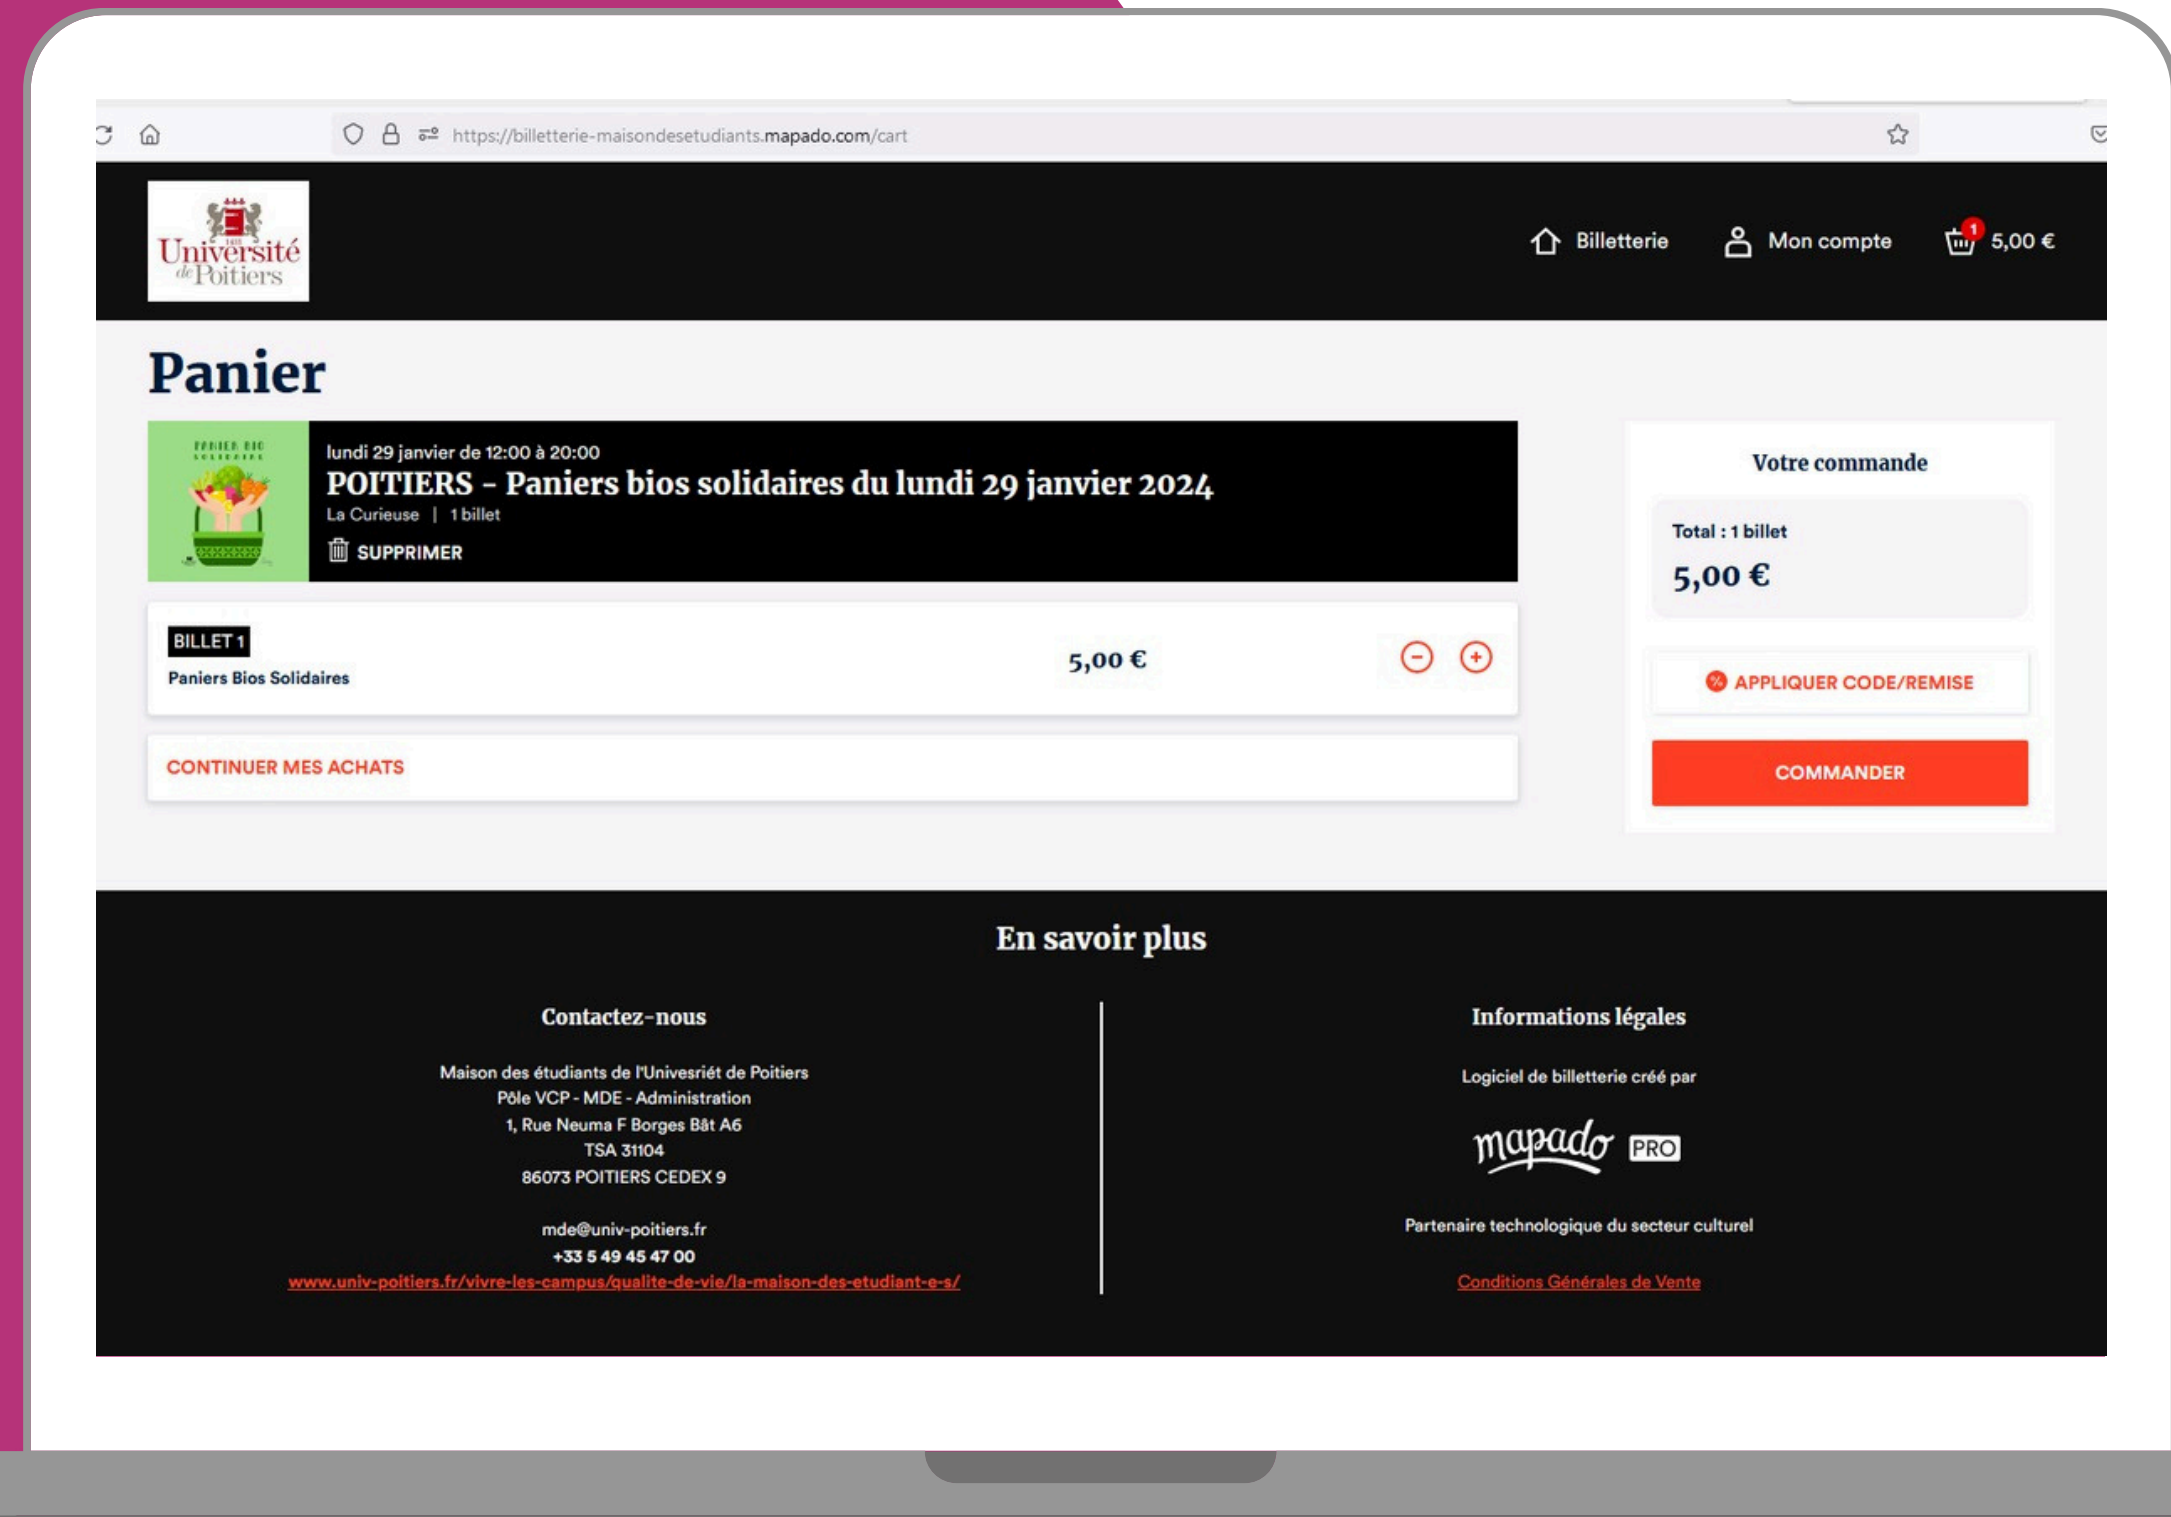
https://billetterie-maisondesetudiants.mapado.com/cart

Université de Poitiers

Billetterie Mon compte 1 5,00 €

Panier

PANIER BIO SOLIDAIRE

lundi 29 janvier de 12:00 à 20:00

POITIERS - Paniers bios solidaires du lundi 29 janvier 2024

La Curieuse | 1 billet

SUPPRIMER

BILLET 1

Paniers Bios Solidaires

5,00 €

CONTINUER MES ACHATS

Votre commande

Total : 1 billet

5,00 €

APPLIQUER CODE/REMISE

COMMANDER

En savoir plus

Contactez-nous

Maison des étudiants de l'Univesriét de Poitiers
Pôle VCP - MDE - Administration
1, Rue Neuma F Borges Bât A6
TSA 31104
86073 POITIERS CEDEX 9

mde@univ-poitiers.fr
+33 5 49 45 47 00
www.univ-poitiers.fr/vivre-les-campus/qualite-de-vie/la-maison-des-etudiant-e-s/

Informations légales

Logiciel de billetterie créé par

mapado PRO

Partenaire technologique du secteur culturel

Conditions Générales de Vente